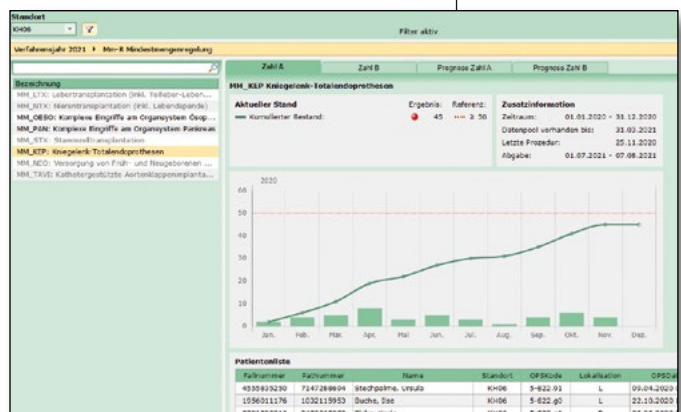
Standort
KH06

Filter aktiv

Verfahrensjahr 2021 ▸ Mm-R Mindestmengenregelung

Bezeichnung
MM_LTX: Lebertransplantation (inkl. Teilleber-Leben...
MM_NTX: Nierentransplantation (inkl. Lebendspende)
MM_OESO: Komplexe Eingriffe am Organsystem Ösop...
MM_PAN: Komplexe Eingriffe am Organsystem Pankreas
MM_STX: Stammzelltransplantation
MM_KTP: Kniegelenk-Totalendoprothesen
MM_NEO: Versorgung von Früh- und Neugeborenen ...
MM_TAVI: Katheter­gestützte Aortenklappenimplanta...

Zahl A | Zahl B | Prognose Zahl A | Prognose Zahl B

MM_KEP Kniegelenk-Totalendoprothesen

Aktueller Stand
Kumulierter Bestand:
Ergebnis: 45
Referenz: ≥ 50

Zusatzinformation
Zeitraum: 01.01.2020 - 31.12.2020
Datenpool vorhanden bis: 31.03.2021
Letzte Prozedur: 25.11.2020
Abgabe: 01.07.2021 - 07.08.2021

2020
60
50
40
30
20
10
0
Jan. Feb. Mär. Apr. Mai Jun. Jul. Aug. Sep. Okt. Nov. Dez.

Patientenliste

| Fallnummer | Fallnummer | Name | Standort | OPSKode | Lokalisation | OPSDat |
|---|---|---|---|---|---|---|
| 4555935230 | 7147286694 | Stechpalme, Ursula | KH06 | 5-822.91 | L | 09.04.2020 |
| 1056011176 | 1032115953 | Buche, Ilse | KH06 | 5-822.g0 | L | 22.10.2020 |